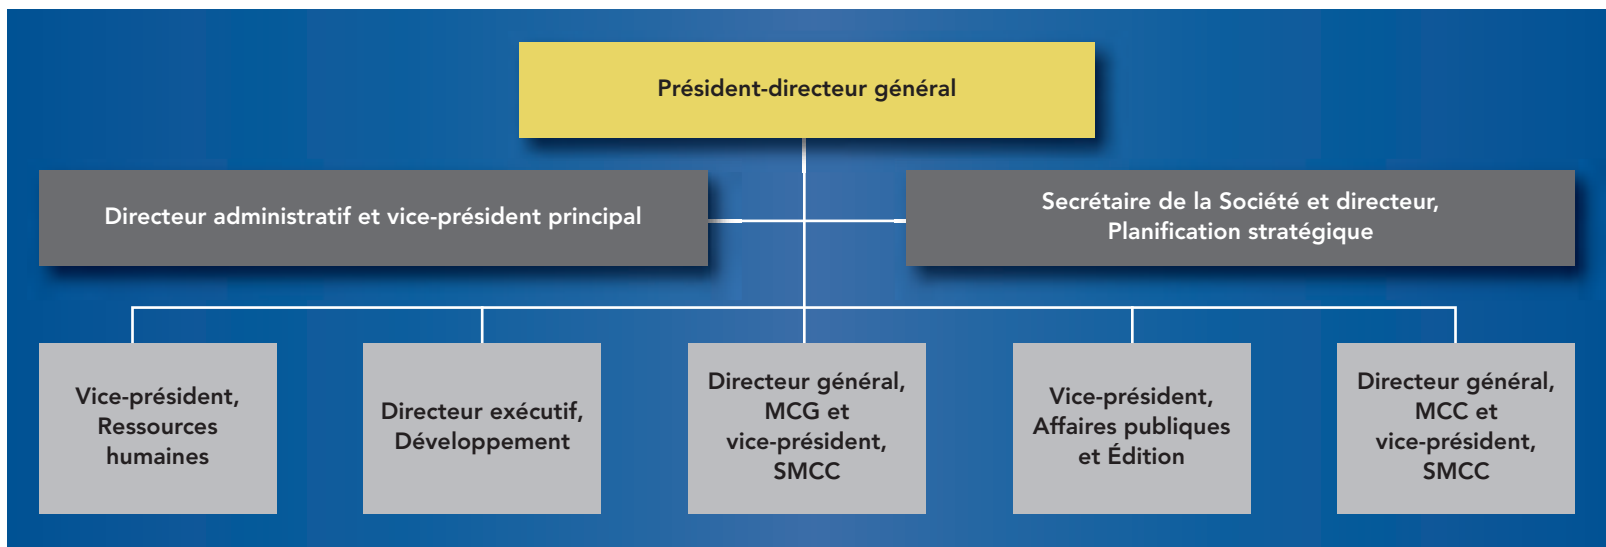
Président-directeur général

Directeur administratif et vice-président principal

Secrétaire de la Société et directeur, Planification stratégique

Vice-président, Ressources humaines

Directeur exécutif, Développement

Directeur général, MCG et vice-président, SMCC

Vice-président, Affaires publiques et Édition

Directeur général, MCC et vice-président, SMCC